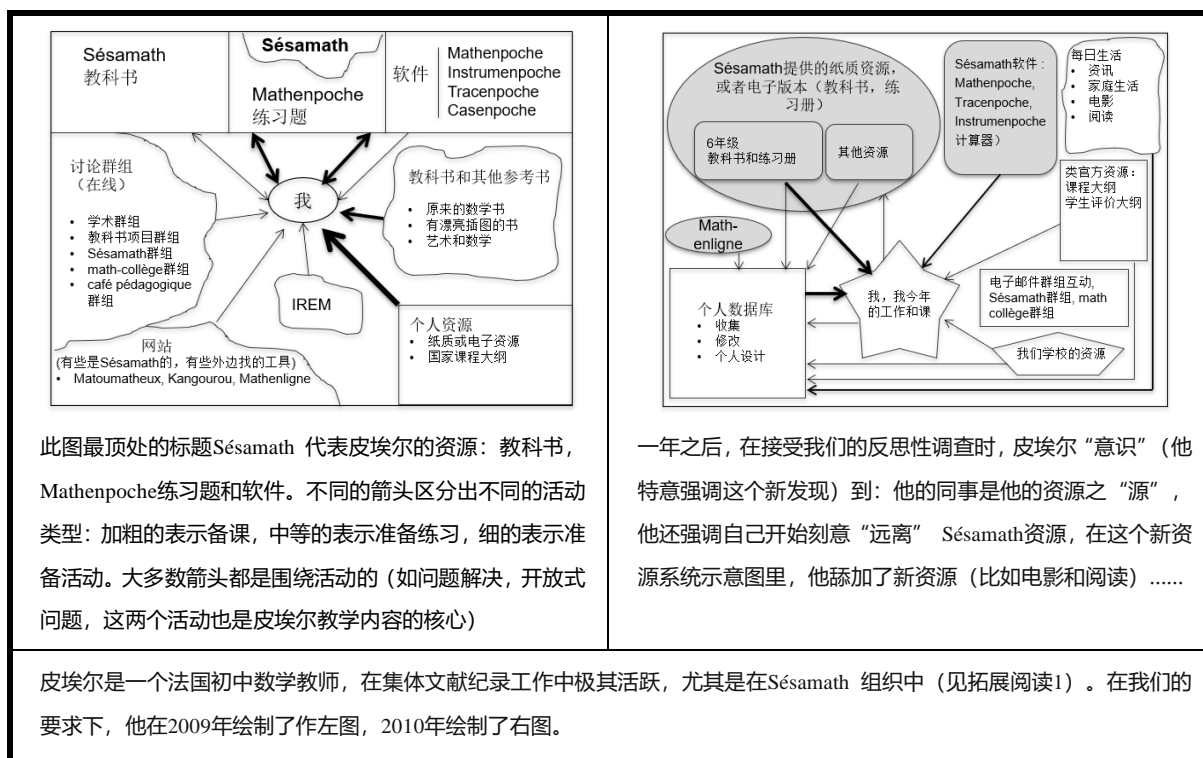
Sésamath
教科书

Sésamath

Mathenpoche
练习题

软件

Mathenpoche
Instrumenpoche
Tracenpoche
Casenpoche

讨论群组
（在线）

- 学术群组
- 教科书项目群组
- Sésamath群组
- math-collège群组
- café pédagogique 群组

我

教科书和其他参考书

- 原来的数学书
- 有漂亮插图的书
- 艺术和数学

IREM

个人资源

- 纸质或电子资源
- 国家课程大纲

网站
(有些是Sésamath的，有些外边找的工具)

- Matoumatheux, Kangourou, Mathenligne

Sésamath提供的纸质资源，或者电子版本（教科书，练习册）

6年级
教科书和练习册

其他资源

Sésamath软件：
Mathenpoche,
Tracenpoche,
Instrumenpoche
计算器）

每日生活

- 资讯
- 家庭生活
- 电影
- 阅读

类官方资源：
课程大纲
学生评价大纲

Math-enligne

个人数据库

- 收集
- 修改
- 个人设计

我，我今年的工作和课

电子邮件群组互动,
Sésamath群组, math collège群组

我们学校的资源

此图最顶处的标题Sésamath 代表皮埃尔的资源：教科书，Mathenpoche练习题和软件。不同的箭头区分出不同的活动类型：加粗的表示备课，中等的表示准备练习，细的表示准备活动。大多数箭头都是围绕活动的（如问题解决，开放式问题，这两个活动也是皮埃尔教学内容的核心）

一年之后，在接受我们的反思性调查时，皮埃尔“意识”（他特意强调这个新发现）到：他的同事是他的资源之“源”，他还强调自己开始刻意“远离” Sésamath资源，在这个新资源系统示意图里，他舔加了新资源（比如电影和阅读）......

皮埃尔是一个法国初中数学教师，在集体文献纪录工作中极其活跃，尤其是在Sésamath 组织中（见拓展阅读1）。在我们的要求下，他在2009年绘制了作左图，2010年绘制了右图。